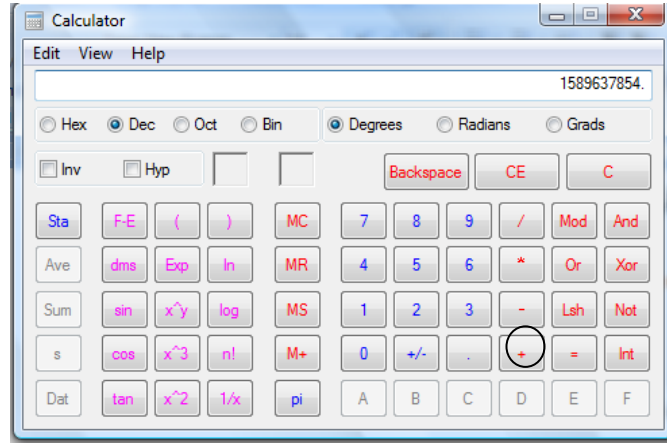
Calculator

Edit View Help

1589637854.

Hex Dec Oct Bin

Degrees Radians Grads

Inv Hyp

Backspace CE C

Sta F-E ( ) MC 7 8 9 / Mod And

Ave dms Exp ln MR 4 5 6 * Or Xor

Sum sin x^y log MS 1 2 3 - Lsh Not

s cos x^3 n! M+ 0 +/- . + = Int

Dat tan x^2 1/x pi A B C D E F